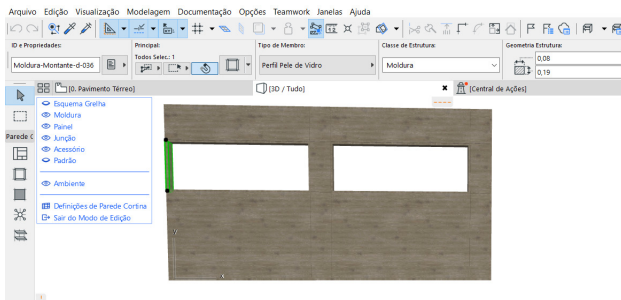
Arquivo Edição Visualização Modelagem Documentação Opções Teamwork Janelas Ajuda

ID e Propriedades:
Moldura-Montante-d-036
Principal:
Todos Selec.: 1
Tipo de Membro:
Perfil Pele de Vidro
Classe de Estrutura:
Moldura
Geometria Estrutura:
0,08
0,19

[0. Pavimento Térreo]
[3D / Tudo]
[Central de Ações]

Parede C

Esquema Grelha
Moldura
Painel
Junção
Acessório
Padrão

Ambiente

Definições de Parede Cortina
Sair do Modo de Edição

y
x